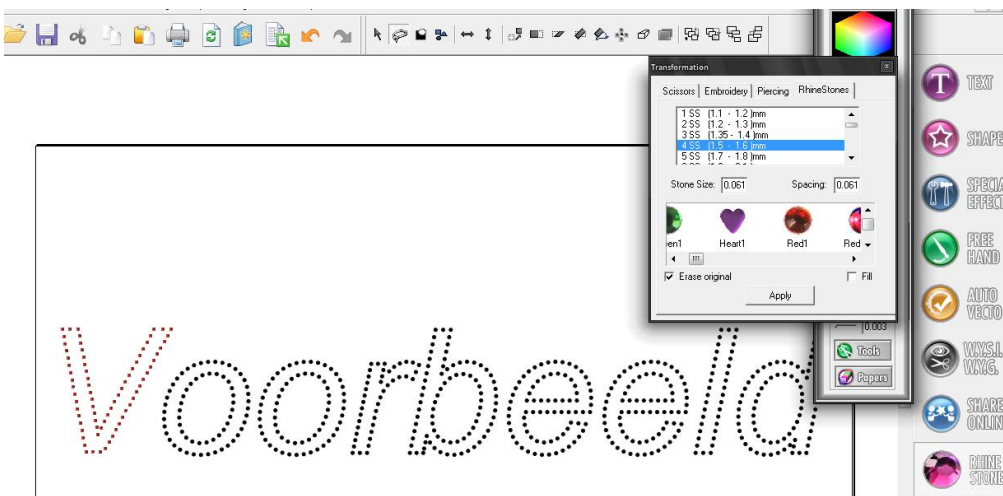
Transformation

Scissors | Embroidery | Piercing | RhineStones

1 SS (1.1 - 1.2 )mm
2 SS (1.2 - 1.3 )mm
3 SS (1.35 - 1.4 )mm
4 SS (1.5 - 1.6 )mm
5 SS (1.7 - 1.8 )mm

Stone Size: 0.061

Spacing: 0.061

een1 Heart1 Red1 Red

Erase original

Fill

Apply

0.003

Tools

Papers

TEXT

SHAPE

SPECIAL EFFECT

FREE HAND

AUTO VECTO

W.Y.S.I. W.Y.G.

SHARE ONLIN

RHINE STONE

Voorbeeld